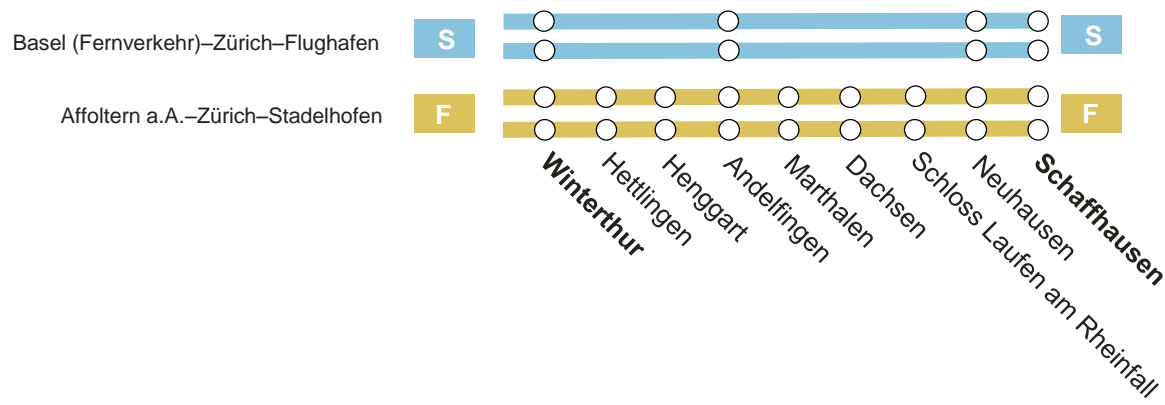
Basel (Fernverkehr)–Zürich–Flughafen

S

S

Affoltern a.A.–Zürich–Stadelhofen

F

F

Winterthur

Hettlingen

Henggart

Andelfingen

Marthalen

Dachsen

Schloss Laufen am Rheinfall

Neuhausen

Schaffhausen